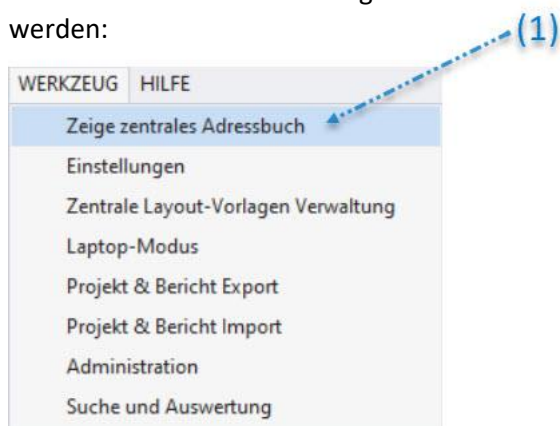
werden:

(1)

WERKZEUG HILFE

Zeige zentrales Adressbuch

Einstellungen

Zentrale Layout-Vorlagen Verwaltung

Laptop-Modus

Projekt & Bericht Export

Projekt & Bericht Import

Administration

Suche und Auswertung